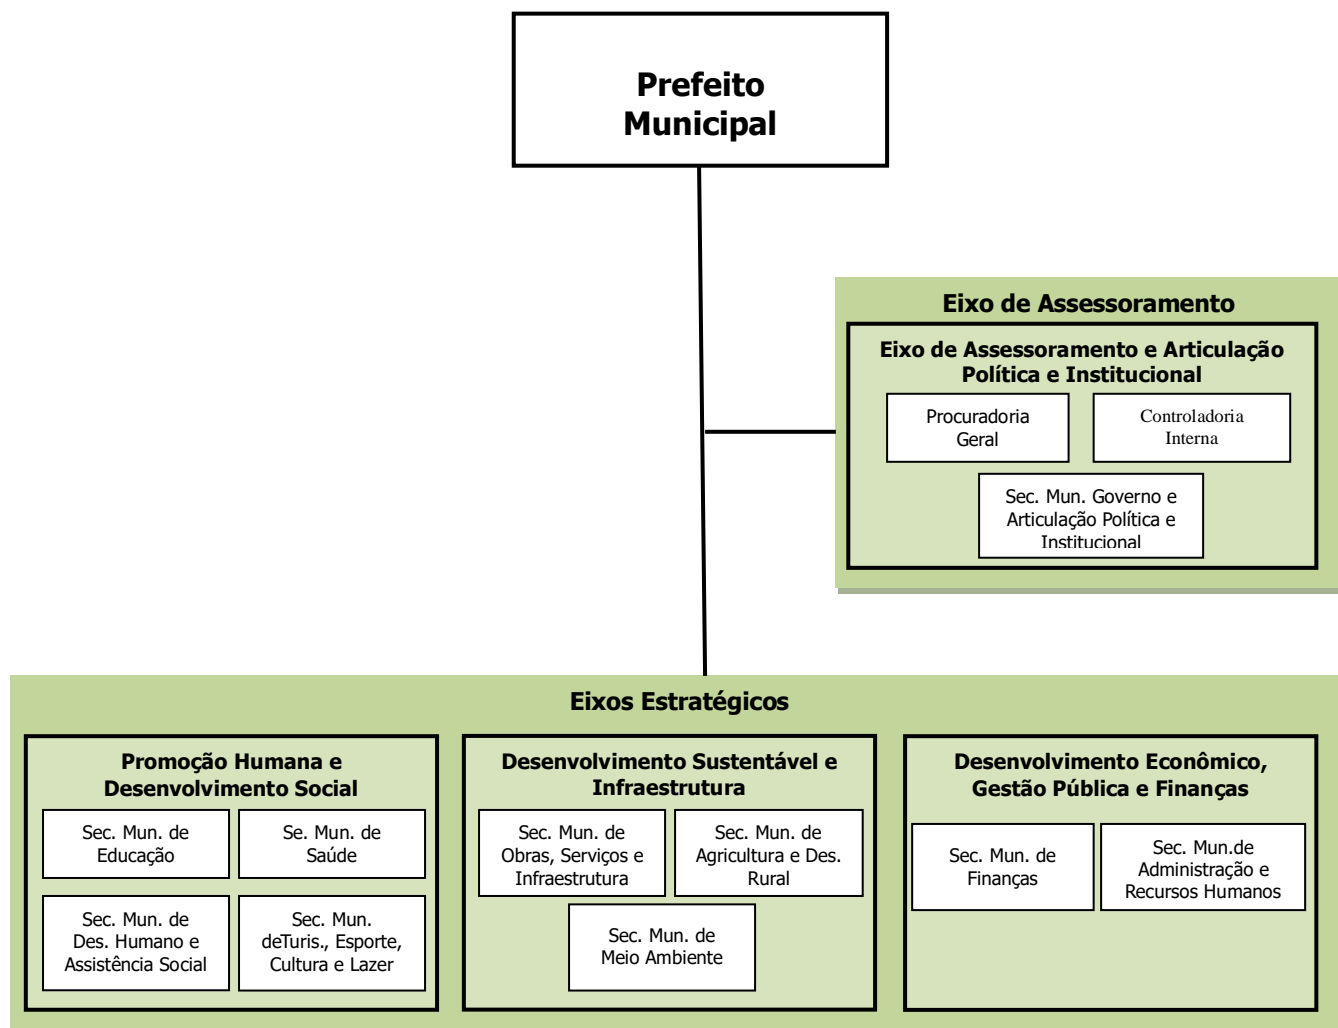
Prefeito Municipal

Eixo de Assessoramento

Eixo de Assessoramento e Articulação Política e Institucional

Procuradoria Geral

Controladoria Interna

Sec. Mun. Governo e Articulação Política e Institucional

Eixos Estratégicos

Promoção Humana e Desenvolvimento Social

Sec. Mun. de Educação

Se. Mun. de Saúde

Sec. Mun. de Des. Humano e Assistência Social

Sec. Mun. deTuris., Esporte, Cultura e Lazer

Desenvolvimento Sustentável e Infraestrutura

Sec. Mun. de Obras, Serviços e Infraestrutura

Sec. Mun. de Agricultura e Des. Rural

Sec. Mun. de Meio Ambiente

Desenvolvimento Econômico, Gestão Pública e Finanças

Sec. Mun. de Finanças

Sec. Mun.de Administração e Recursos Humanos